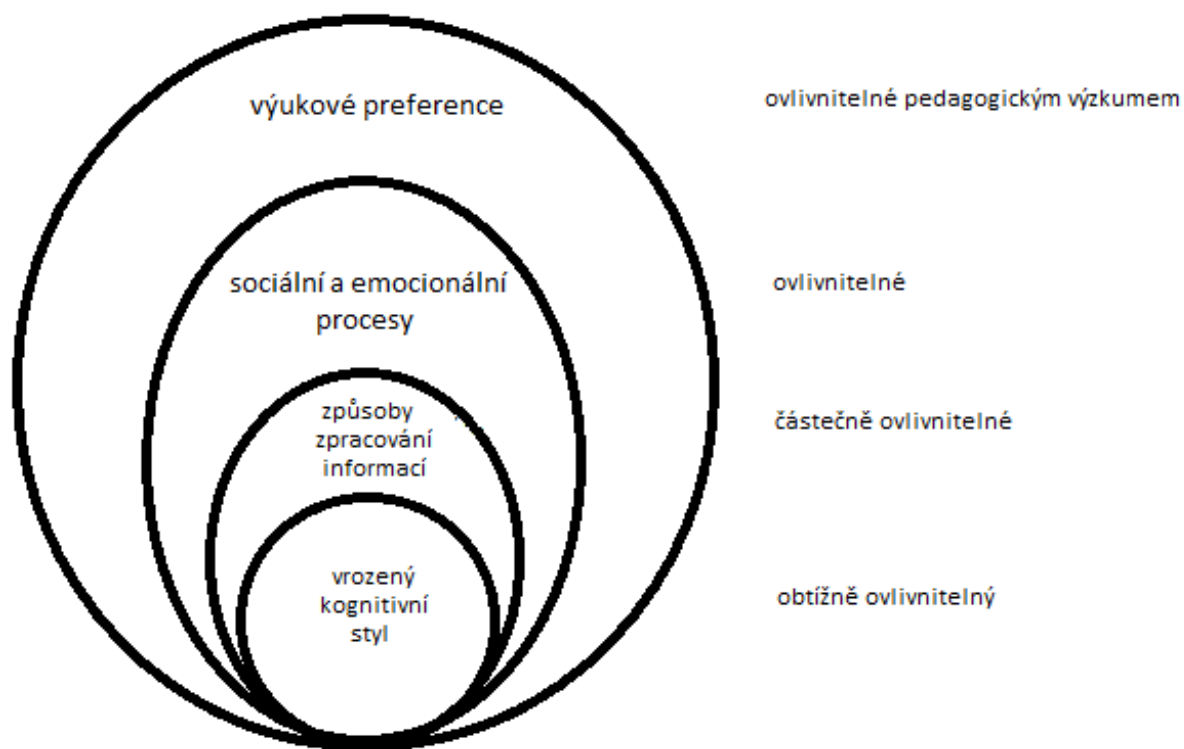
výukové preference

ovlivnitelné pedagogickým výzkumem

sociální a emocionální procesy

ovlivnitelné

způsoby zpracování informací

částečně ovlivnitelné

vrozený kognitivní styl

obtížně ovlivnitelný